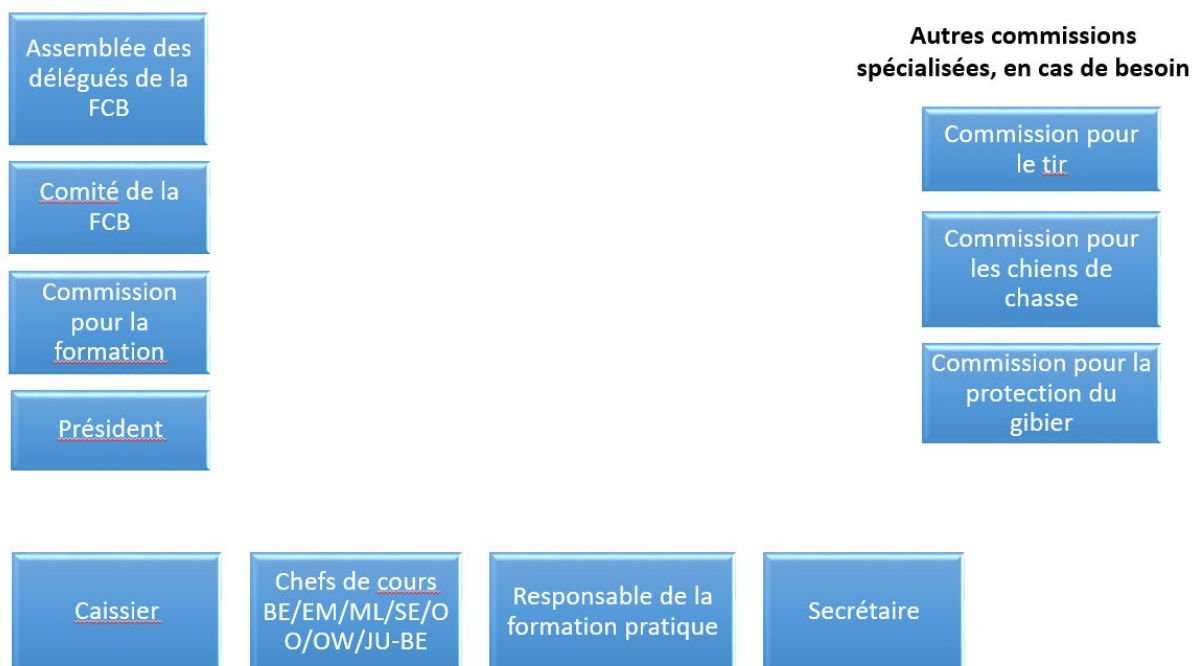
Assemblée des délégués de la FCB

Comité de la FCB

Commission pour la formation

Président

Autres commissions spécialisées, en cas de besoin

Commission pour le tir

Commission pour les chiens de chasse

Commission pour la protection du gibier

Caissier

Chefs de cours BE/EM/ML/SE/OO/OW/JU-BE

Responsable de la formation pratique

Secrétaire